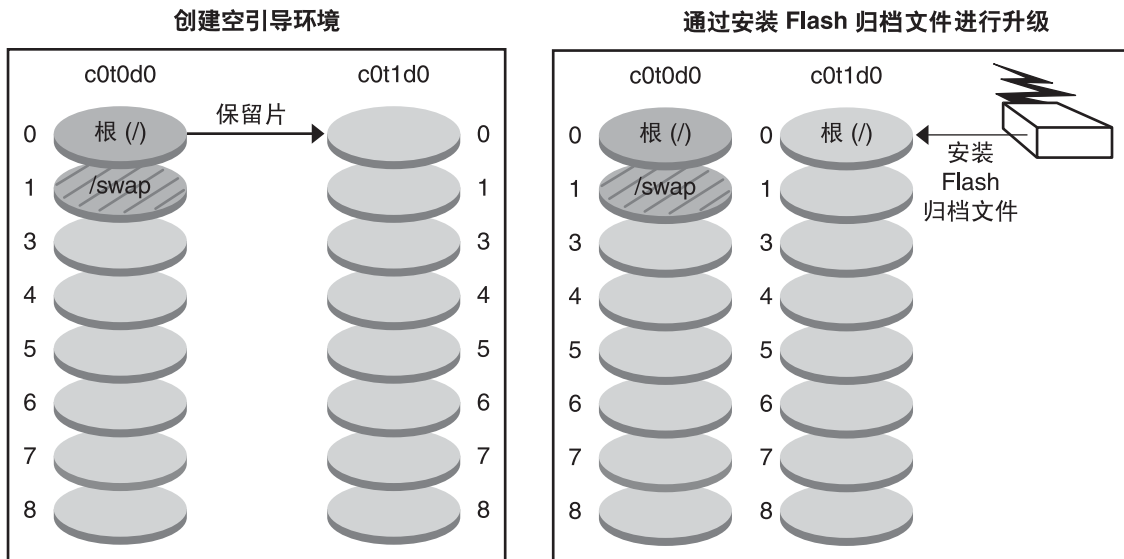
创建空引导环境

c0t0d0

c0t1d0

保留片

0 根 (/)

1 /swap

3

4

5

6

7

8

0

1

3

4

5

6

7

8

通过安装 Flash 归档文件进行升级

c0t0d0

c0t1d0

0 根 (/)

1 /swap

3

4

5

6

7

8

0 根 (/)

1

3

4

5

6

7

8

安装 Flash 归档文件